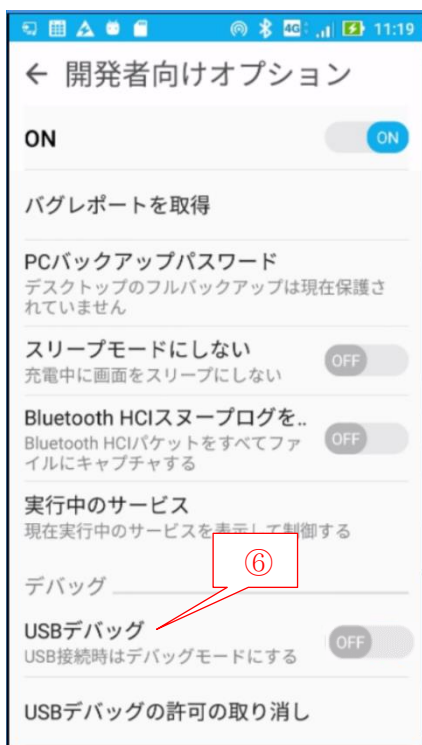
4G 11:19

← 開発者向けオプション

ON

ON

バグレポートを取得

PCバックアップパスワード
デスクトップのフルバックアップは現在保護されていません

スリープモードにしない
充電中に画面をスリープにしない

OFF

Bluetooth HCIスヌープログを..
Bluetooth HCIパケットをすべてファイルにキャプチャする

OFF

実行中のサービス
現在実行中のサービスを表示して制御する

⑥

デバッグ

USBデバッグ
USB接続時はデバッグモードにする

OFF

USBデバッグの許可の取り消し